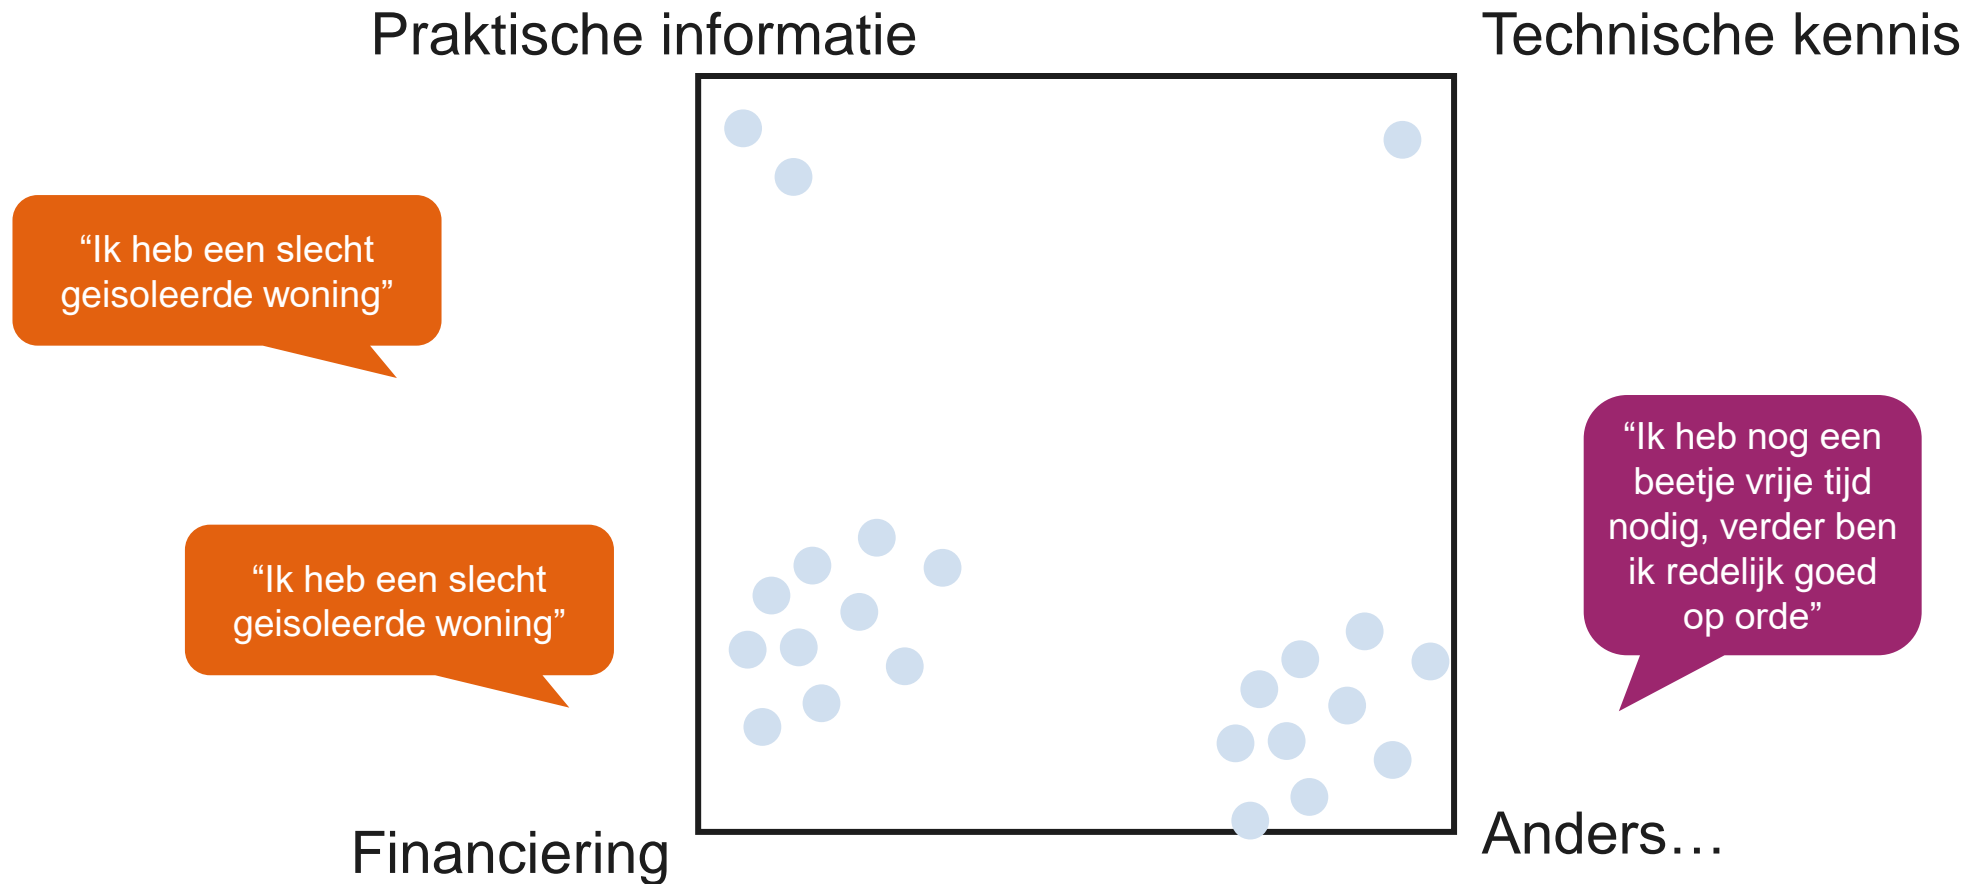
Praktische informatie

Technische kennis

“Ik heb een slecht geisoleerde woning”

“Ik heb een slecht geisoleerde woning”

“Ik heb nog een beetje vrije tijd nodig, verder ben ik redelijk goed op orde”

Financiering

Anders…